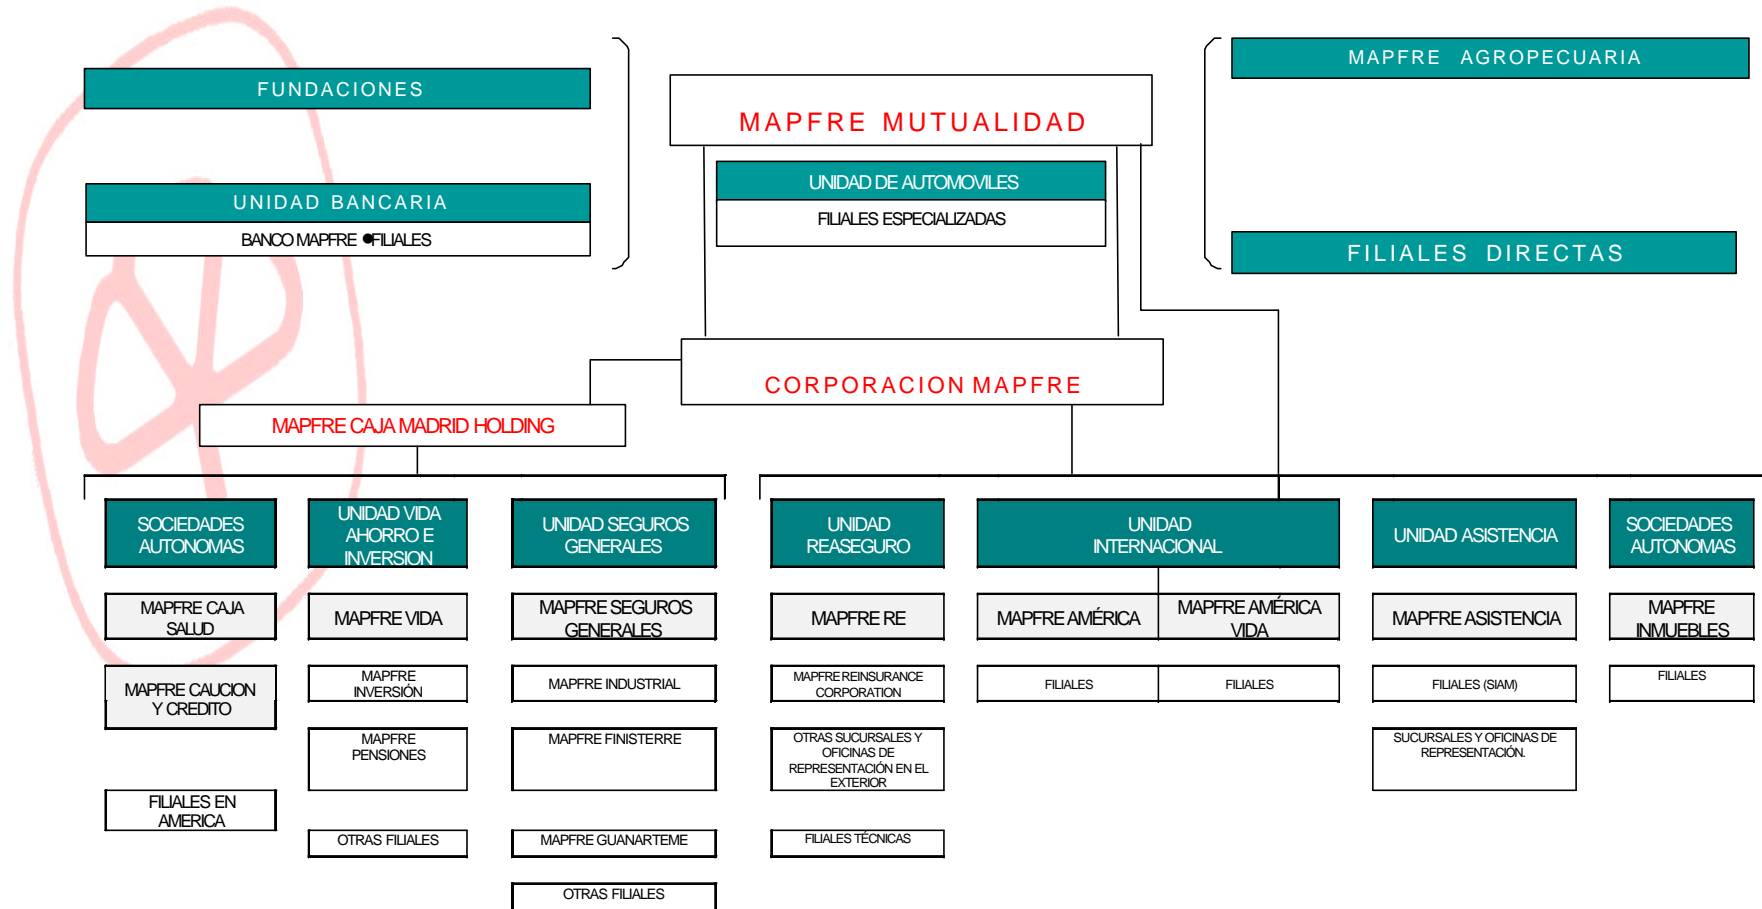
FUNDACIONES

UNIDAD BANCARIA

BANCO MAPFRE •FILIALES

MAPFRE MUTUALIDAD

UNIDAD DE AUTOMOVILES

FILIALES ESPECIALIZADAS

MAPFRE AGROPECUARIA

FILIALES DIRECTAS

CORPORACION MAPFRE

MAPFRE CAJA MADRID HOLDING

SOCIEDADES AUTONOMAS

UNIDAD VIDA AHORRO E INVERSION

UNIDAD SEGUROS GENERALES

UNIDAD REASEGURO

UNIDAD INTERNACIONAL

UNIDAD ASISTENCIA

SOCIEDADES AUTONOMAS

MAPFRE CAJA SALUD

MAPFRE VIDA

MAPFRE SEGUROS GENERALES

MAPFRE RE

MAPFRE AMÉRICA

MAPFRE AMÉRICA VIDA

MAPFRE ASISTENCIA

MAPFRE INMUEBLES

MAPFRE CAUCION Y CREDITO

MAPFRE INVERSIÓN

MAPFRE INDUSTRIAL

MAPFRE REINSURANCE CORPORATION

FILIALES

FILIALES

FILIALES (SIAM)

FILIALES

MAPFRE PENSIONES

MAPFRE FINISTERRE

OTRAS SUCURSALES Y OFICINAS DE REPRESENTACIÓN EN EL EXTERIOR

SUCURSALES Y OFICINAS DE REPRESENTACIÓN.

FILIALES EN AMERICA

OTRAS FILIALES

MAPFRE GUANARTEME

FILIALES TÉCNICAS

OTRAS FILIALES